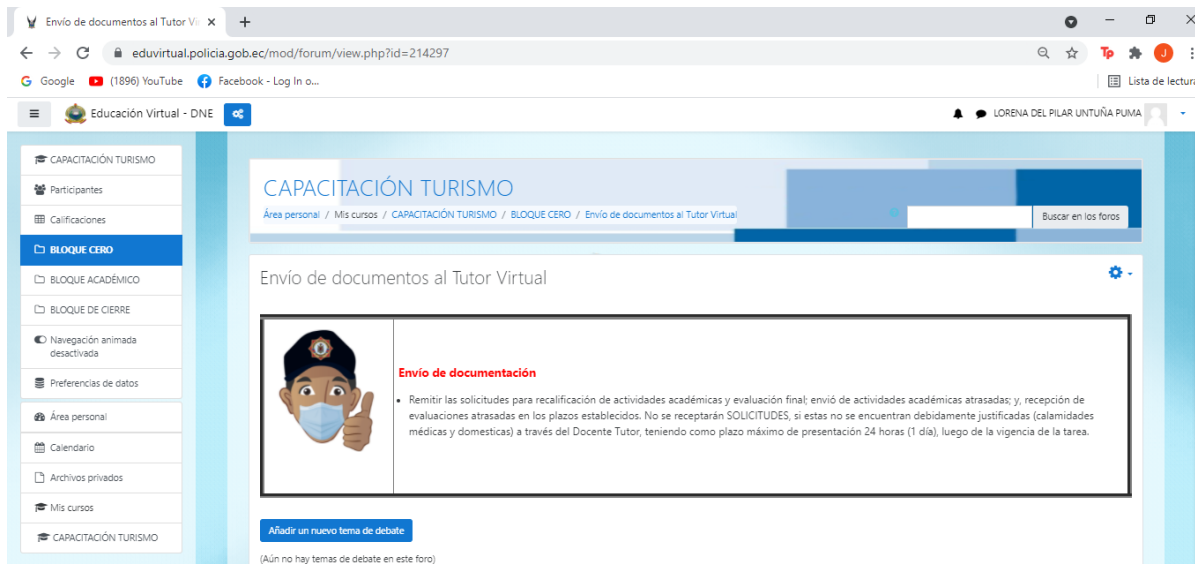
Envío de documentos al Tutor V ×  +

eduvirtual.policia.gob.ec/mod/forum/view.php?id=214297

Google  (1896) YouTube  Facebook - Log In o...  Lista de lectura

Educación Virtual - DNE  LORENA DEL PILAR UNTUÑA PUMA

CAPACITACIÓN TURISMO
Participantes
Calificaciones
BLOQUE CERO
BLOQUE ACADÉMICO
BLOQUE DE CIERRE
Navegación animada desactivada
Preferencias de datos
Área personal
Calendario
Archivos privados
Mis cursos
CAPACITACIÓN TURISMO

CAPACITACIÓN TURISMO

Área personal / Mis cursos / CAPACITACIÓN TURISMO / BLOQUE CERO / Envío de documentos al Tutor Virtual

Buscar en los foros

Envío de documentos al Tutor Virtual

Envío de documentación

• Remitir las solicitudes para recalificación de actividades académicas y evaluación final; envió de actividades académicas atrasadas; y, recepción de evaluaciones atrasadas en los plazos establecidos. No se receptarán SOLICITUDES, si estas no se encuentran debidamente justificadas (calamidades médicas y domesticas) a través del Docente Tutor, teniendo como plazo máximo de presentación 24 horas (1 día), luego de la vigencia de la tarea.

Añadir un nuevo tema de debate

(Aún no hay temas de debate en este foro)